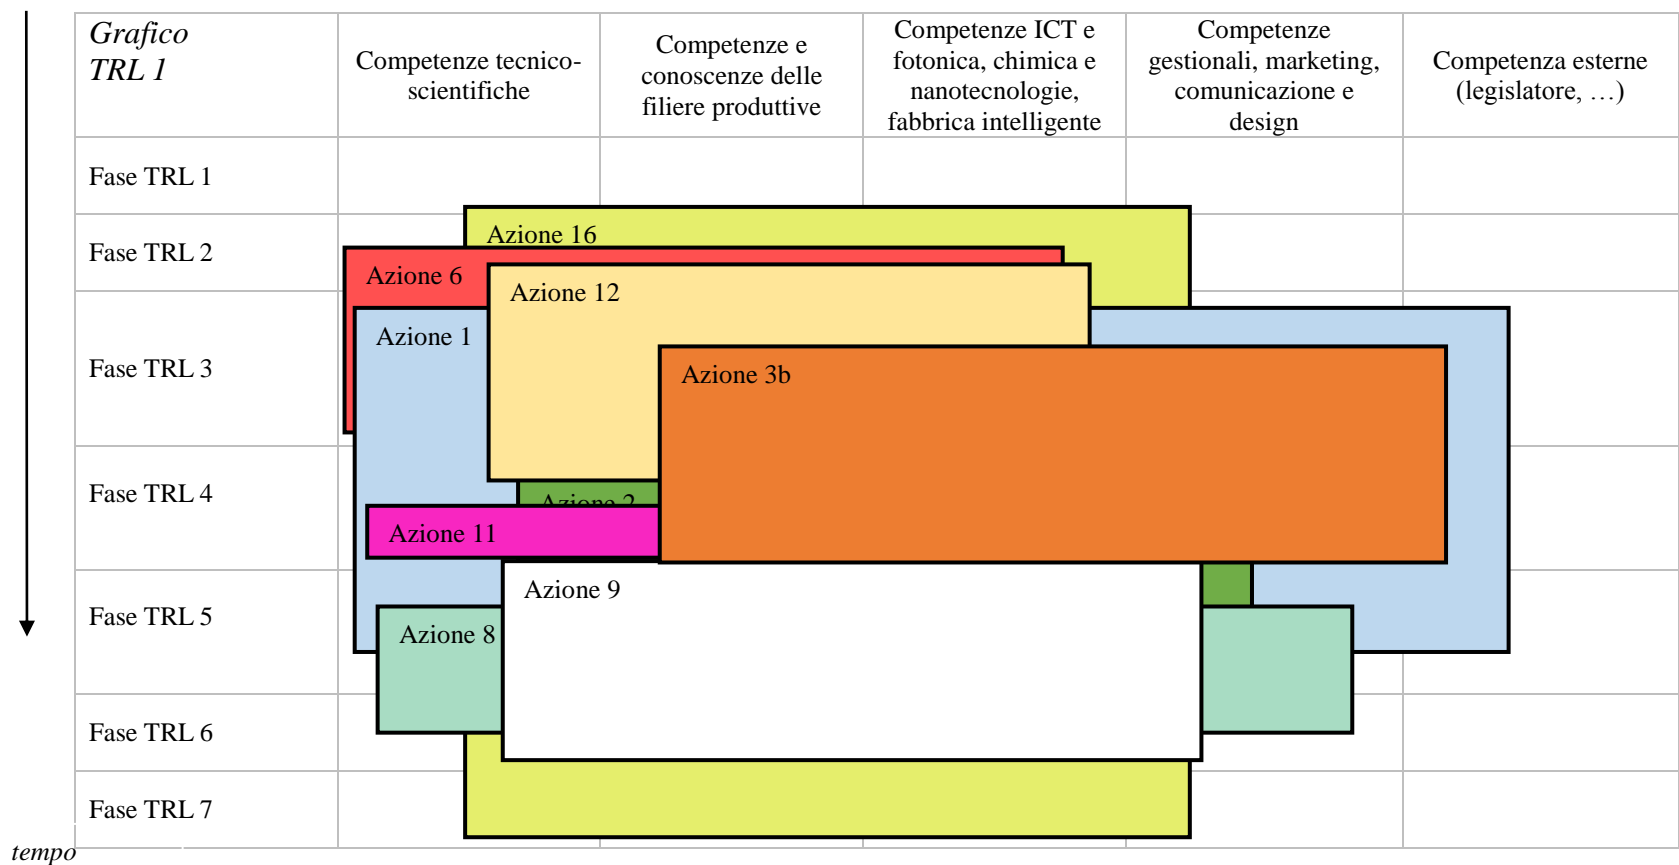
| Grafico TRL 1 | Competenze tecnico-scientifiche | Competenze e conoscenze delle filiere produttive | Competenze ICT e fotonica, chimica e nanotecnologie, fabbrica intelligente | Competenze gestionali, marketing, comunicazione e design | Competenza esterne (legislatore, …) |
|---|---|---|---|---|---|
| Fase TRL 1 | | | | | |
| Fase TRL 2 | | | | | |
| Fase TRL 3 | | | | | |
| Fase TRL 4 | | | | | |
| Fase TRL 5 | | | | | |
| Fase TRL 6 | | | | | |
| Fase TRL 7 | | | | | |

Azione 16
Azione 6
Azione 12
Azione 1
Azione 3b
Azione 2
Azione 11
Azione 9
Azione 8

tempo